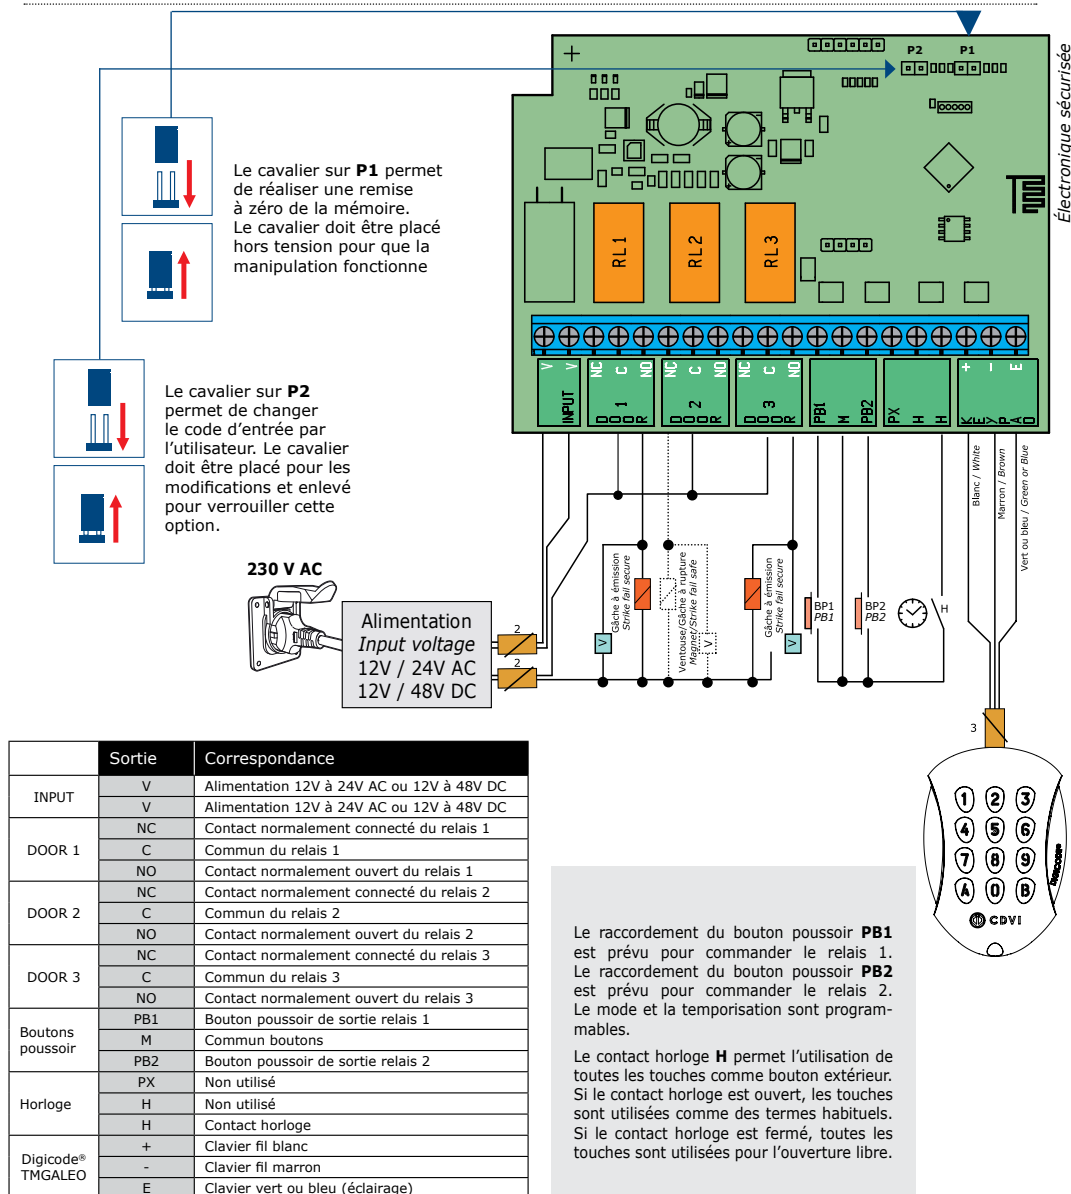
Électronique sécurisée

P2 P1

RL1 RL2 RL3

V V INPUT NC C NO DOOR 1 NC C NO DOOR 2 NC C NO DOOR 3 PB1 M PB2 PX H H + - E KEYPAD

Le cavalier sur **P1** permet de réaliser une remise à zéro de la mémoire. Le cavalier doit être placé hors tension pour que la manipulation fonctionne

Le cavalier sur **P2** permet de changer le code d'entrée par l'utilisateur. Le cavalier doit être placé pour les modifications et enlevé pour verrouiller cette option.

230 V AC

Alimentation
Input voltage
12V / 24V AC
12V / 48V DC

2
2

Gâche à émission
Strike fail secure

Ventouse/Gâche à rupture
Magnet/Strike fail safe

Gâche à émission
Strike fail secure

V V V

BP1
PB1
BP2
PB2
H

Blanc / White
Marron / Brown
Vert ou bleu / Green or Blue

3

1 2 3 4 5 6 7 8 9 A 0 B
CDVI

| | Sortie | Correspondance |
|---|---|---|
| INPUT | V | Alimentation 12V à 24V AC ou 12V à 48V DC |
| | V | Alimentation 12V à 24V AC ou 12V à 48V DC |
| DOOR 1 | NC | Contact normalement connecté du relais 1 |
| | C | Commun du relais 1 |
| | NO | Contact normalement ouvert du relais 1 |
| DOOR 2 | NC | Contact normalement connecté du relais 2 |
| | C | Commun du relais 2 |
| | NO | Contact normalement ouvert du relais 2 |
| DOOR 3 | NC | Contact normalement connecté du relais 3 |
| | C | Commun du relais 3 |
| | NO | Contact normalement ouvert du relais 3 |
| Boutons poussoir | PB1 | Bouton poussoir de sortie relais 1 |
| | M | Commun boutons |
| | PB2 | Bouton poussoir de sortie relais 2 |
| Horloge | PX | Non utilisé |
| | H | Non utilisé |
| | H | Contact horloge |
| Digicode® TMGALEO | + | Clavier fil blanc |
| | - | Clavier fil marron |
| | E | Clavier vert ou bleu (éclairage) |

Le raccordement du bouton poussoir **PB1** est prévu pour commander le relais 1. Le raccordement du bouton poussoir **PB2** est prévu pour commander le relais 2. Le mode et la temporisation sont programmables.

Le contact horloge **H** permet l'utilisation de toutes les touches comme bouton extérieur. Si le contact horloge est ouvert, les touches sont utilisées comme des termes habituels. Si le contact horloge est fermé, toutes les touches sont utilisées pour l'ouverture libre.